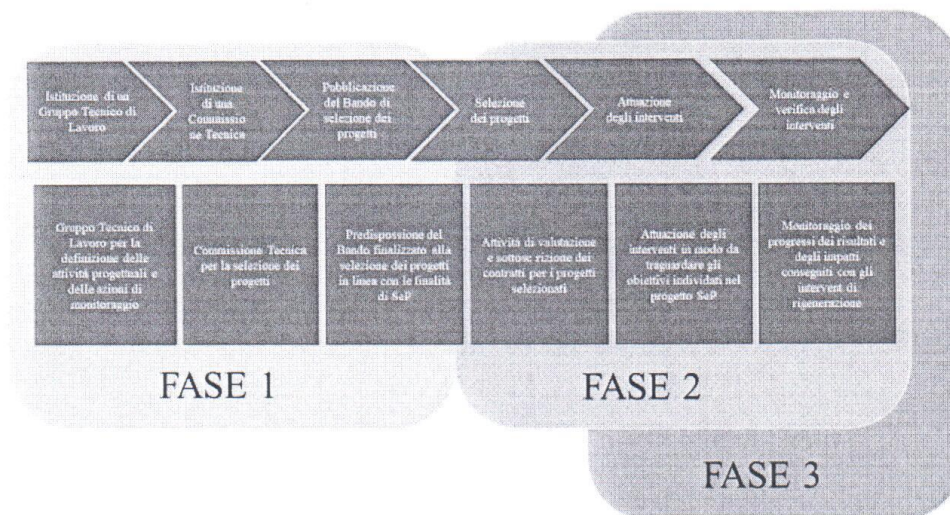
Istituzione di un Gruppo Tecnico di Lavoro

Istituzione di una Commissione Tecnica

Pubblicazione del Bando di selezione dei progetti

Selezione dei progetti

Attuazione degli interventi

Monitoraggio e verifica degli interventi

Gruppo Tecnico di Lavoro per la definizione delle attività progettuali e delle azioni di monitoraggio

Commissione Tecnica per la selezione dei progetti

Predisposizione del Bando finalizzato alla selezione dei progetti in linea con le finalità di SaP

Attività di valutazione e sottoscrizione dei contratti per i progetti selezionati

Attuazione degli interventi in modo da traguardare gli obiettivi individuati nel progetto SaP

Monitoraggio dei progressi dei risultati e degli impatti conseguiti con gli interventi di rigenerazione

FASE 1

FASE 2

FASE 3